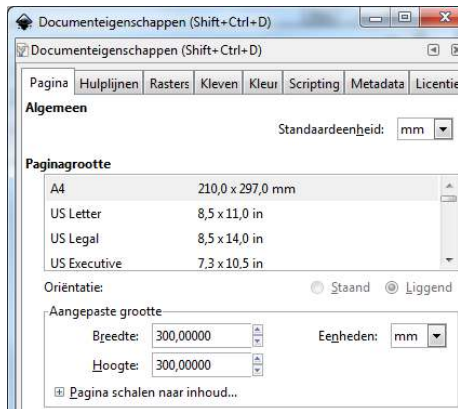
Documenteigenschappen (Shift+Ctrl+D)

Documenteigenschappen (Shift+Ctrl+D)

Pagina | Hulplijnen | Rasters | Kleven | Kleur | Scripting | Metadata | Licentie

Algemeen

Standaardeenheid: mm

Paginagrootte

| | |
|---|---|
| A4 | 210,0 x 297,0 mm |
| US Letter | 8,5 x 11,0 in |
| US Legal | 8,5 x 14,0 in |
| US Executive | 7,3 x 10,5 in |

Oriëntatie: Staand Liggend

Aangepaste grootte

Breedte: 300,00000 Eenheden: mm

Hoogte: 300,00000

Pagina schalen naar inhoud...